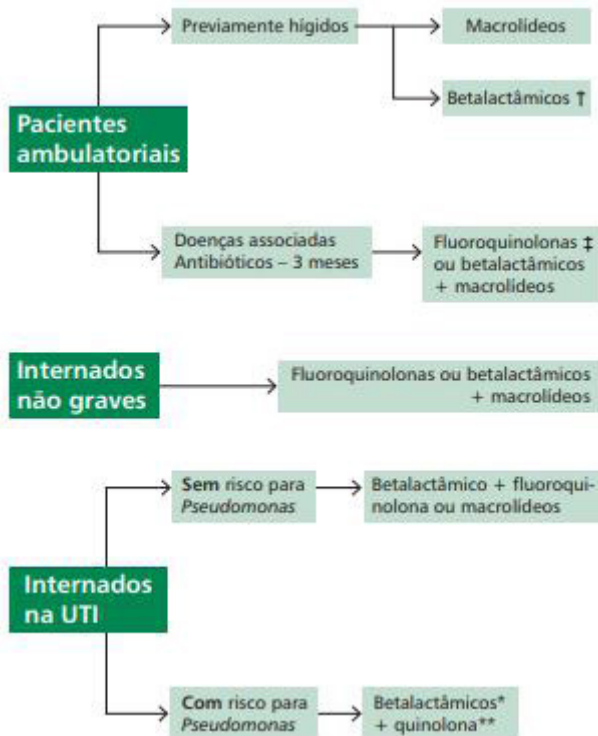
Pacientes ambulatoriais

Previamente hígidos

Macrolídeos

Betalactâmicos †

Doenças associadas
Antibióticos – 3 meses

Fluoroquinolonas ‡ ou betalactâmicos + macrolídeos

Internados não graves

Fluoroquinolonas ou betalactâmicos + macrolídeos

Internados na UTI

Sem risco para *Pseudomonas*

Betalactâmico + fluoroquinolona ou macrolídeos

Com risco para *Pseudomonas*

Betalactâmicos* + quinolona**